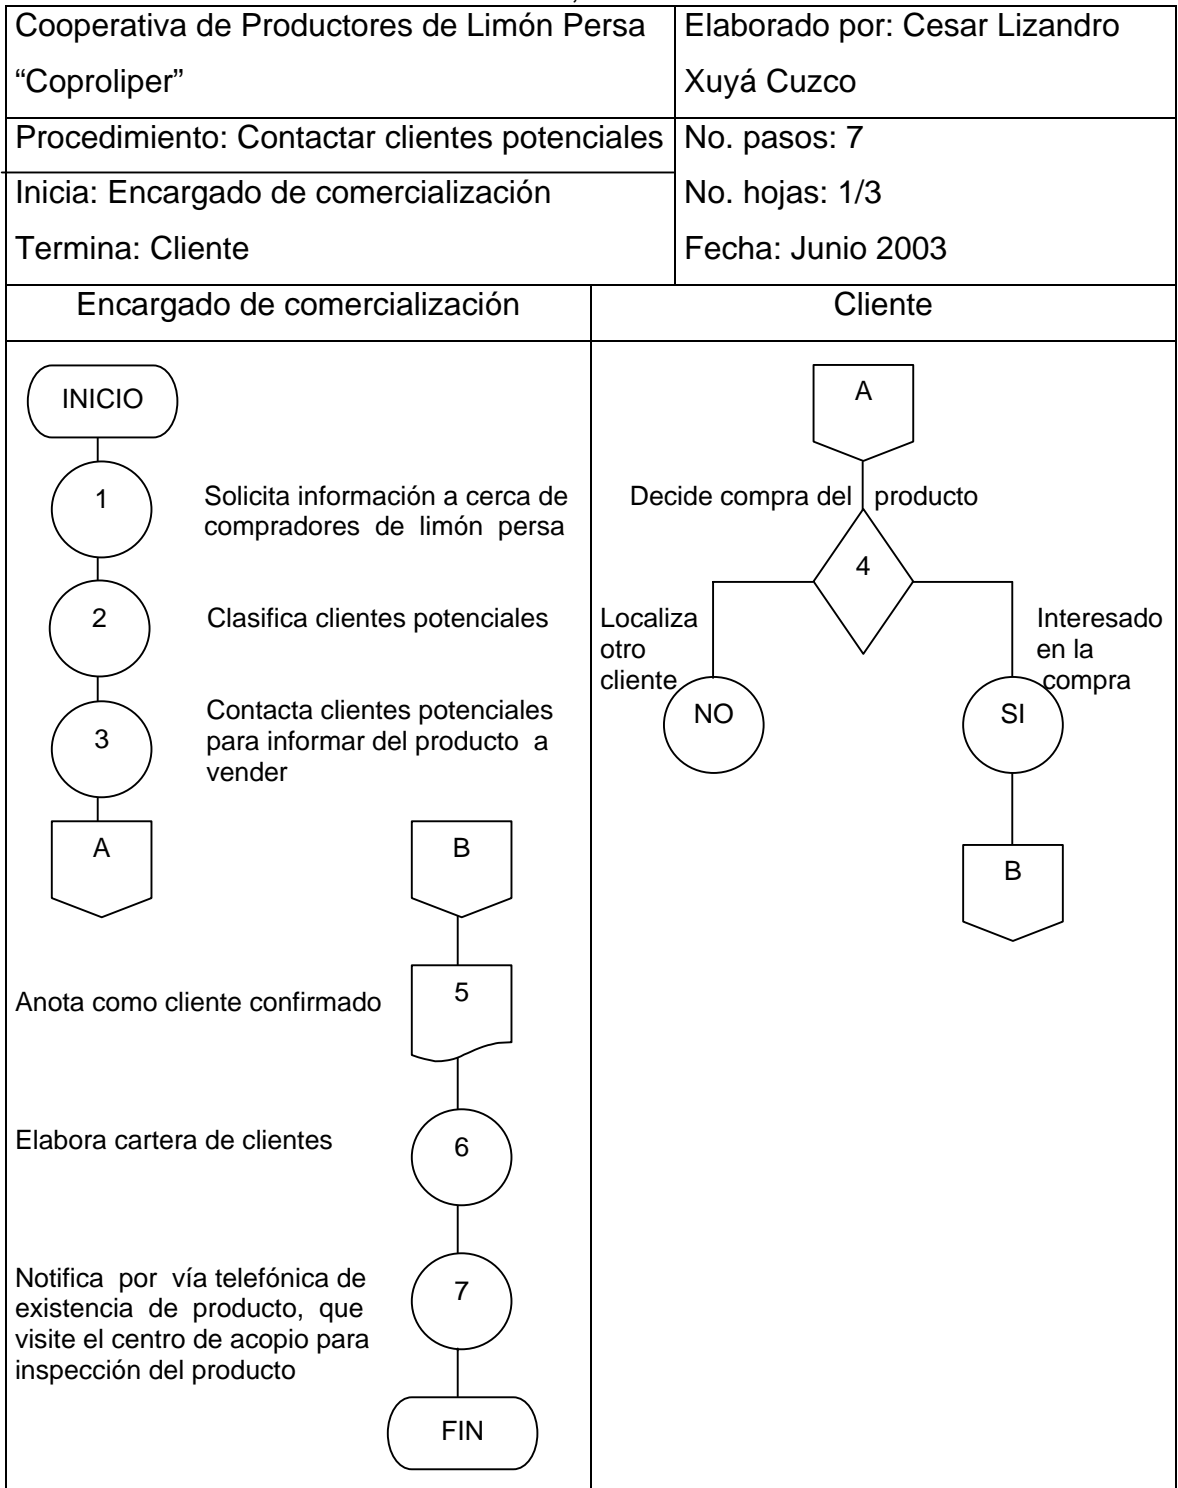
| Cooperativa de Productores de Limón Persa "Coproliper" | Elaborado por: Cesar Lizandro Xuyá Cuzco |
|---|---|
| Procedimiento: Contactar clientes potenciales | No. pasos: 7 |
| Inicia: Encargado de comercialización<br>Termina: Cliente | No. hojas: 1/3<br>Fecha: Junio 2003 |

| Encargado de comercialización | Cliente |
|---|---|

INICIO

1 Solicita información a cerca de compradores de limón persa

2 Clasifica clientes potenciales

3 Contacta clientes potenciales para informar del producto a vender

A

B

5 Anota como cliente confirmado

6 Elabora cartera de clientes

7 Notifica por vía telefónica de existencia de producto, que visite el centro de acopio para inspección del producto

FIN

A

Decide compra del producto

4

Localiza otro cliente

NO

Interesado en la compra

SI

B